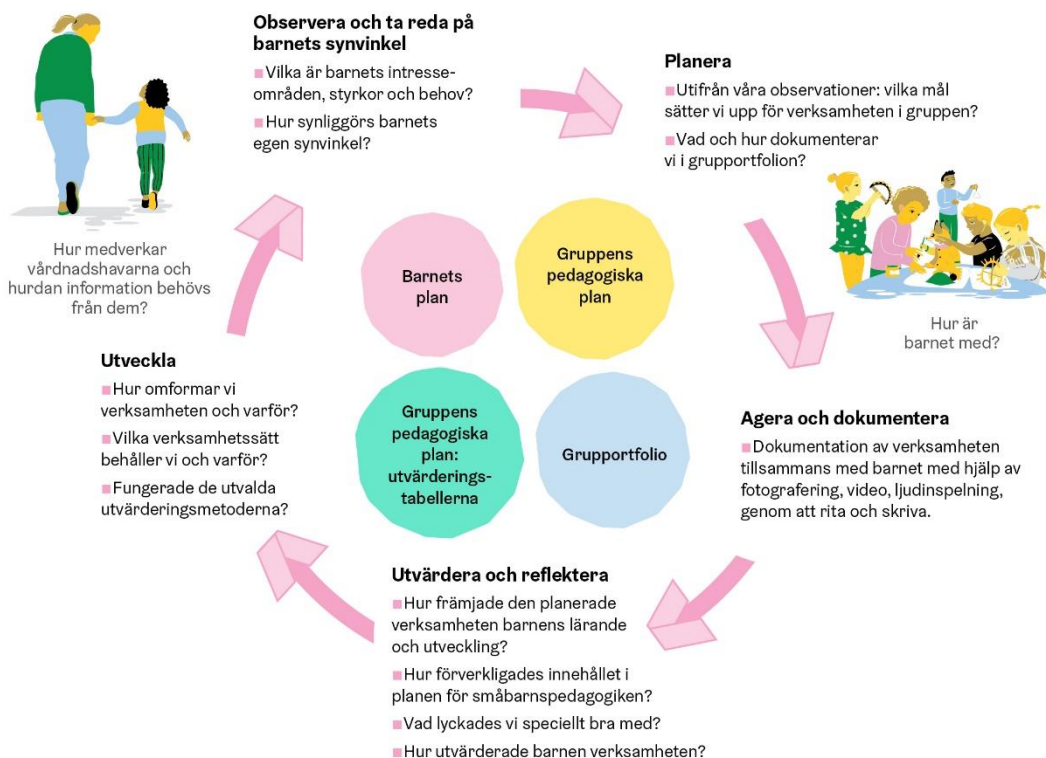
**Observera och ta reda på barnets synvinkel**

Vilka är barnets intresseområden, styrkor och behov?

Hur synliggörs barnets egen synvinkel?

**Planera**

Utifrån våra observationer: vilka mål sätter vi upp för verksamheten i gruppen?

Vad och hur dokumenterar vi i grupportfolion?

Hur medverkar vårdnadshavarna och hurdan information behövs från dem?

Barnets plan

Gruppens pedagogiska plan

Hur är barnet med?

**Utveckla**

Hur omformar vi verksamheten och varför?

Vilka verksamhetssätt behåller vi och varför?

Fungerade de utvalda utvärderingsmetoderna?

Gruppens pedagogiska plan: utvärderingstabellerna

Grupportfolio

**Agera och dokumentera**

Dokumentation av verksamheten tillsammans med barnet med hjälp av fotografering, video, ljudinspelning, genom att rita och skriva.

**Utvärdera och reflektera**

Hur främjade den planerade verksamheten barnens lärande och utveckling?

Hur förverkligades innehållet i planen för småbarnspedagogiken?

Vad lyckades vi speciellt bra med?

Hur utvärderade barnen verksamheten?